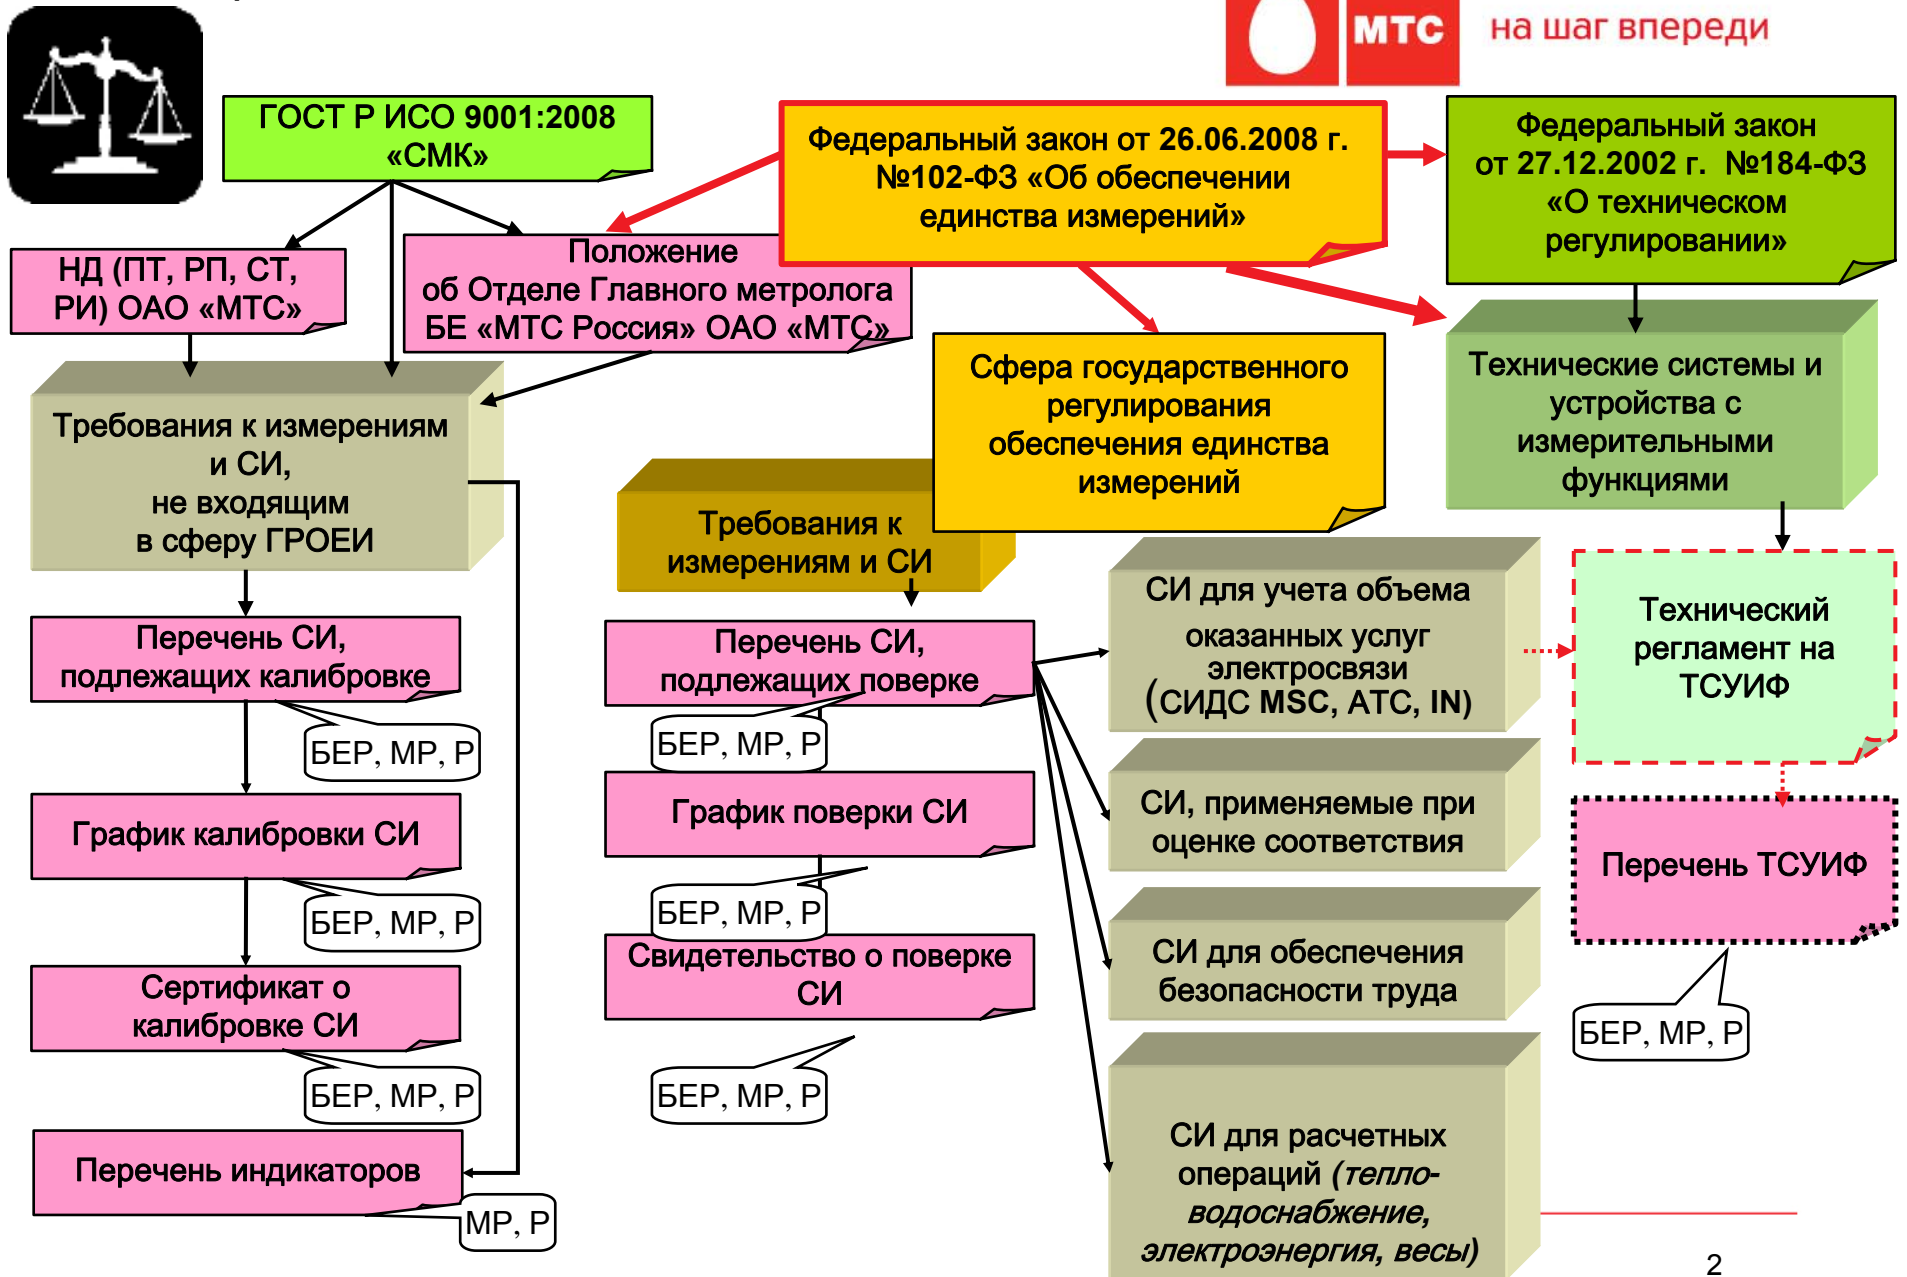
МТС
на шаг впереди

ГОСТ Р ИСО 9001:2008 «СМК»

Федеральный закон от 26.06.2008 г. №102-ФЗ «Об обеспечении единства измерений»

Федеральный закон от 27.12.2002 г. №184-ФЗ «О техническом регулировании»

НД (ПТ, РП, СТ, РИ) ОАО «МТС»

Положение об Отделе Главного метролога БЕ «МТС Россия» ОАО «МТС»

Сфера государственного регулирования обеспечения единства измерений

Технические системы и устройства с измерительными функциями

Требования к измерениям и СИ, не входящим в сферу ГРОЕИ

Требования к измерениям и СИ

СИ для учета объема оказанных услуг электросвязи (СИДС MSC, АТС, IN)

Технический регламент на ТСУИФ

Перечень СИ, подлежащих калибровке

БЕР, МР, Р

Перечень СИ, подлежащих поверке

БЕР, МР, Р

График калибровки СИ

БЕР, МР, Р

График поверки СИ

БЕР, МР, Р

СИ, применяемые при оценке соответствия

Перечень ТСУИФ

Сертификат о калибровке СИ

БЕР, МР, Р

Свидетельство о поверке СИ

БЕР, МР, Р

СИ для обеспечения безопасности труда

БЕР, МР, Р

Перечень индикаторов

МР, Р

СИ для расчетных операций (тепло- водоснабжение, электроэнергия, весы)

2